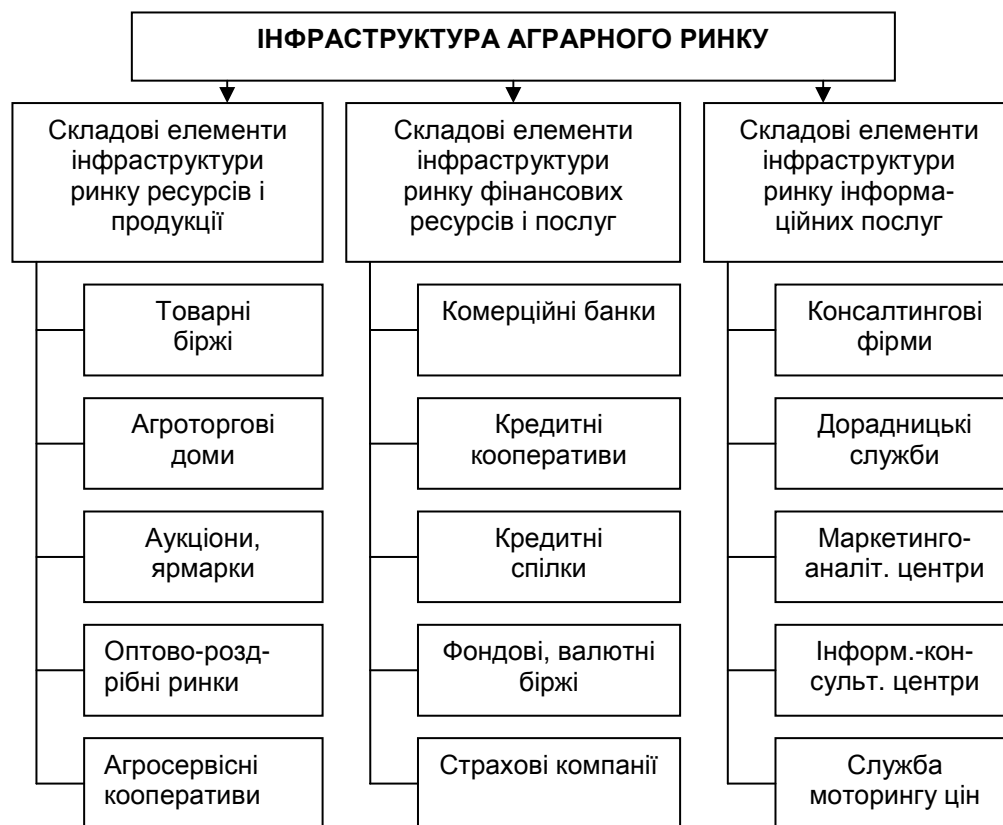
ІНФРАСТРУКТУРА АГРАРНОГО РИНКУ

Складові елементи інфраструктури ринку ресурсів і продукції

Товарні біржі

Агроторгові доми

Аукціони, ярмарки

Оптово-роздрібні ринки

Агросервісні кооперативи

Складові елементи інфраструктури ринку фінансових ресурсів і послуг

Комерційні банки

Кредитні кооперативи

Кредитні спілки

Фондові, валютні біржі

Страхові компанії

Складові елементи інфраструктури ринку інформаційних послуг

Консалтингові фірми

Дорадницькі служби

Маркетингоаналіт. центри

Інформ.-консульт. центри

Служба моторингу цін